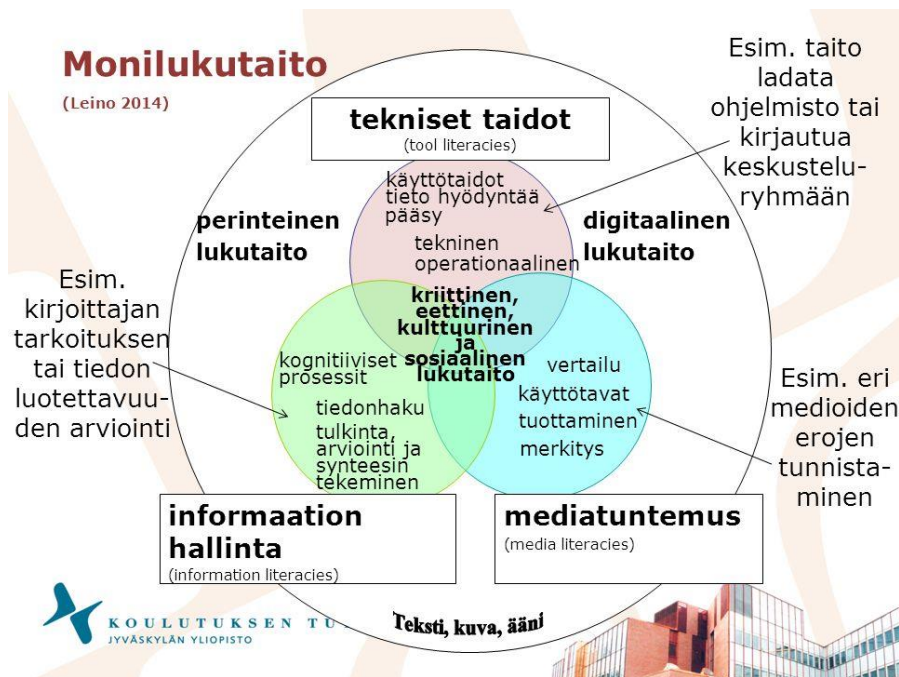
Monilukutaito

(Leino 2014)

Esim. taito ladata ohjelmisto tai kirjautua keskusteluryhmään

tekniset taidot
(tool literacies)

käyttötaidot
tieto hyödyntää
pääsy

tekninen
operationaalinen

perinteinen lukutaito

digitaalinen lukutaito

Esim. kirjoittajan tarkoituksen tai tiedon luotettavuuden arviointi

kriittinen, eettinen, kulttuurinen ja sosiaalinen lukutaito

kognitiiviset prosessit

tiedonhaku
tulkinta,
arviointi ja
synteesin
tekeminen

vertailu
käyttötavat
tuottaminen
merkitys

Esim. eri medioiden erojen tunnistaminen

informaation hallinta
(information literacies)

mediatuntemus
(media literacies)

KOULUTUKSEN TU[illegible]
JYVÄSKYLÄN YLIOPISTO

Teksti, kuva, ääni